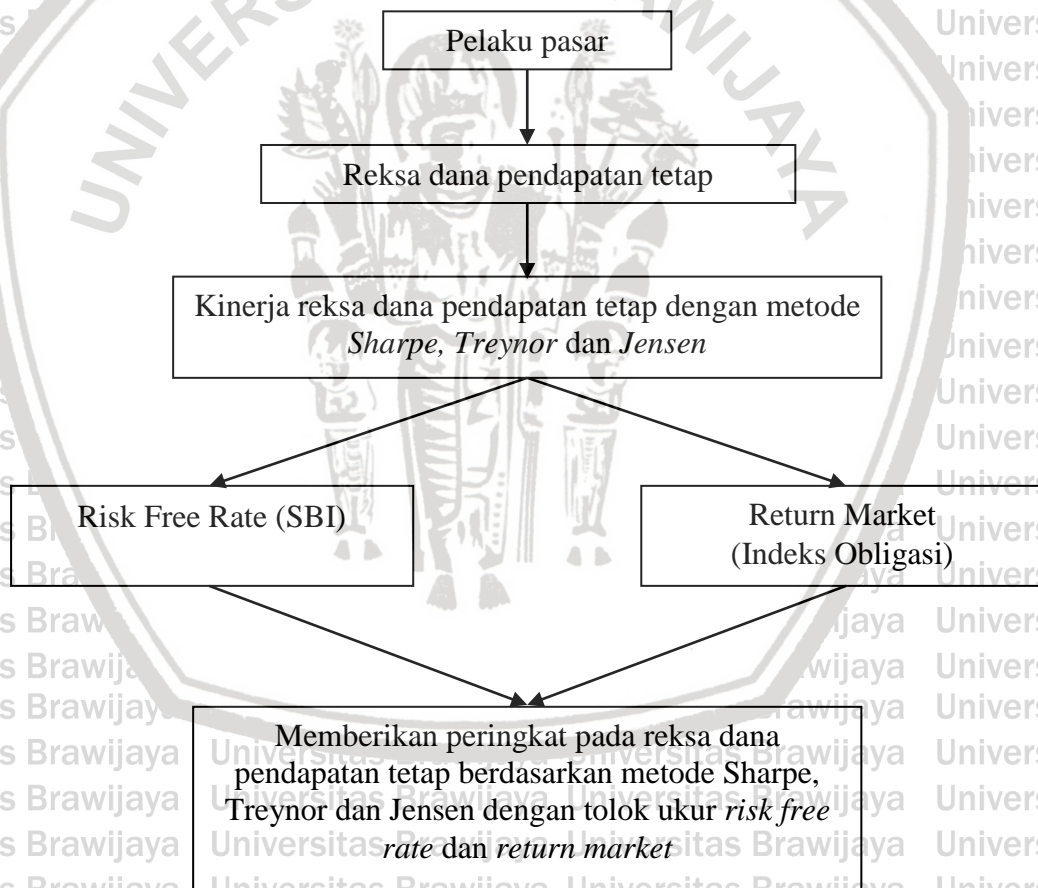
Pelaku pasar

Reksa dana pendapatan tetap

Kinerja reksa dana pendapatan tetap dengan metode *Sharpe, Treynor* dan *Jensen*

Risk Free Rate (SBI)

Return Market (Indeks Obligasi)

Memberikan peringkat pada reksa dana pendapatan tetap berdasarkan metode Sharpe, Treynor dan Jensen dengan tolok ukur *risk free rate* dan *return market*